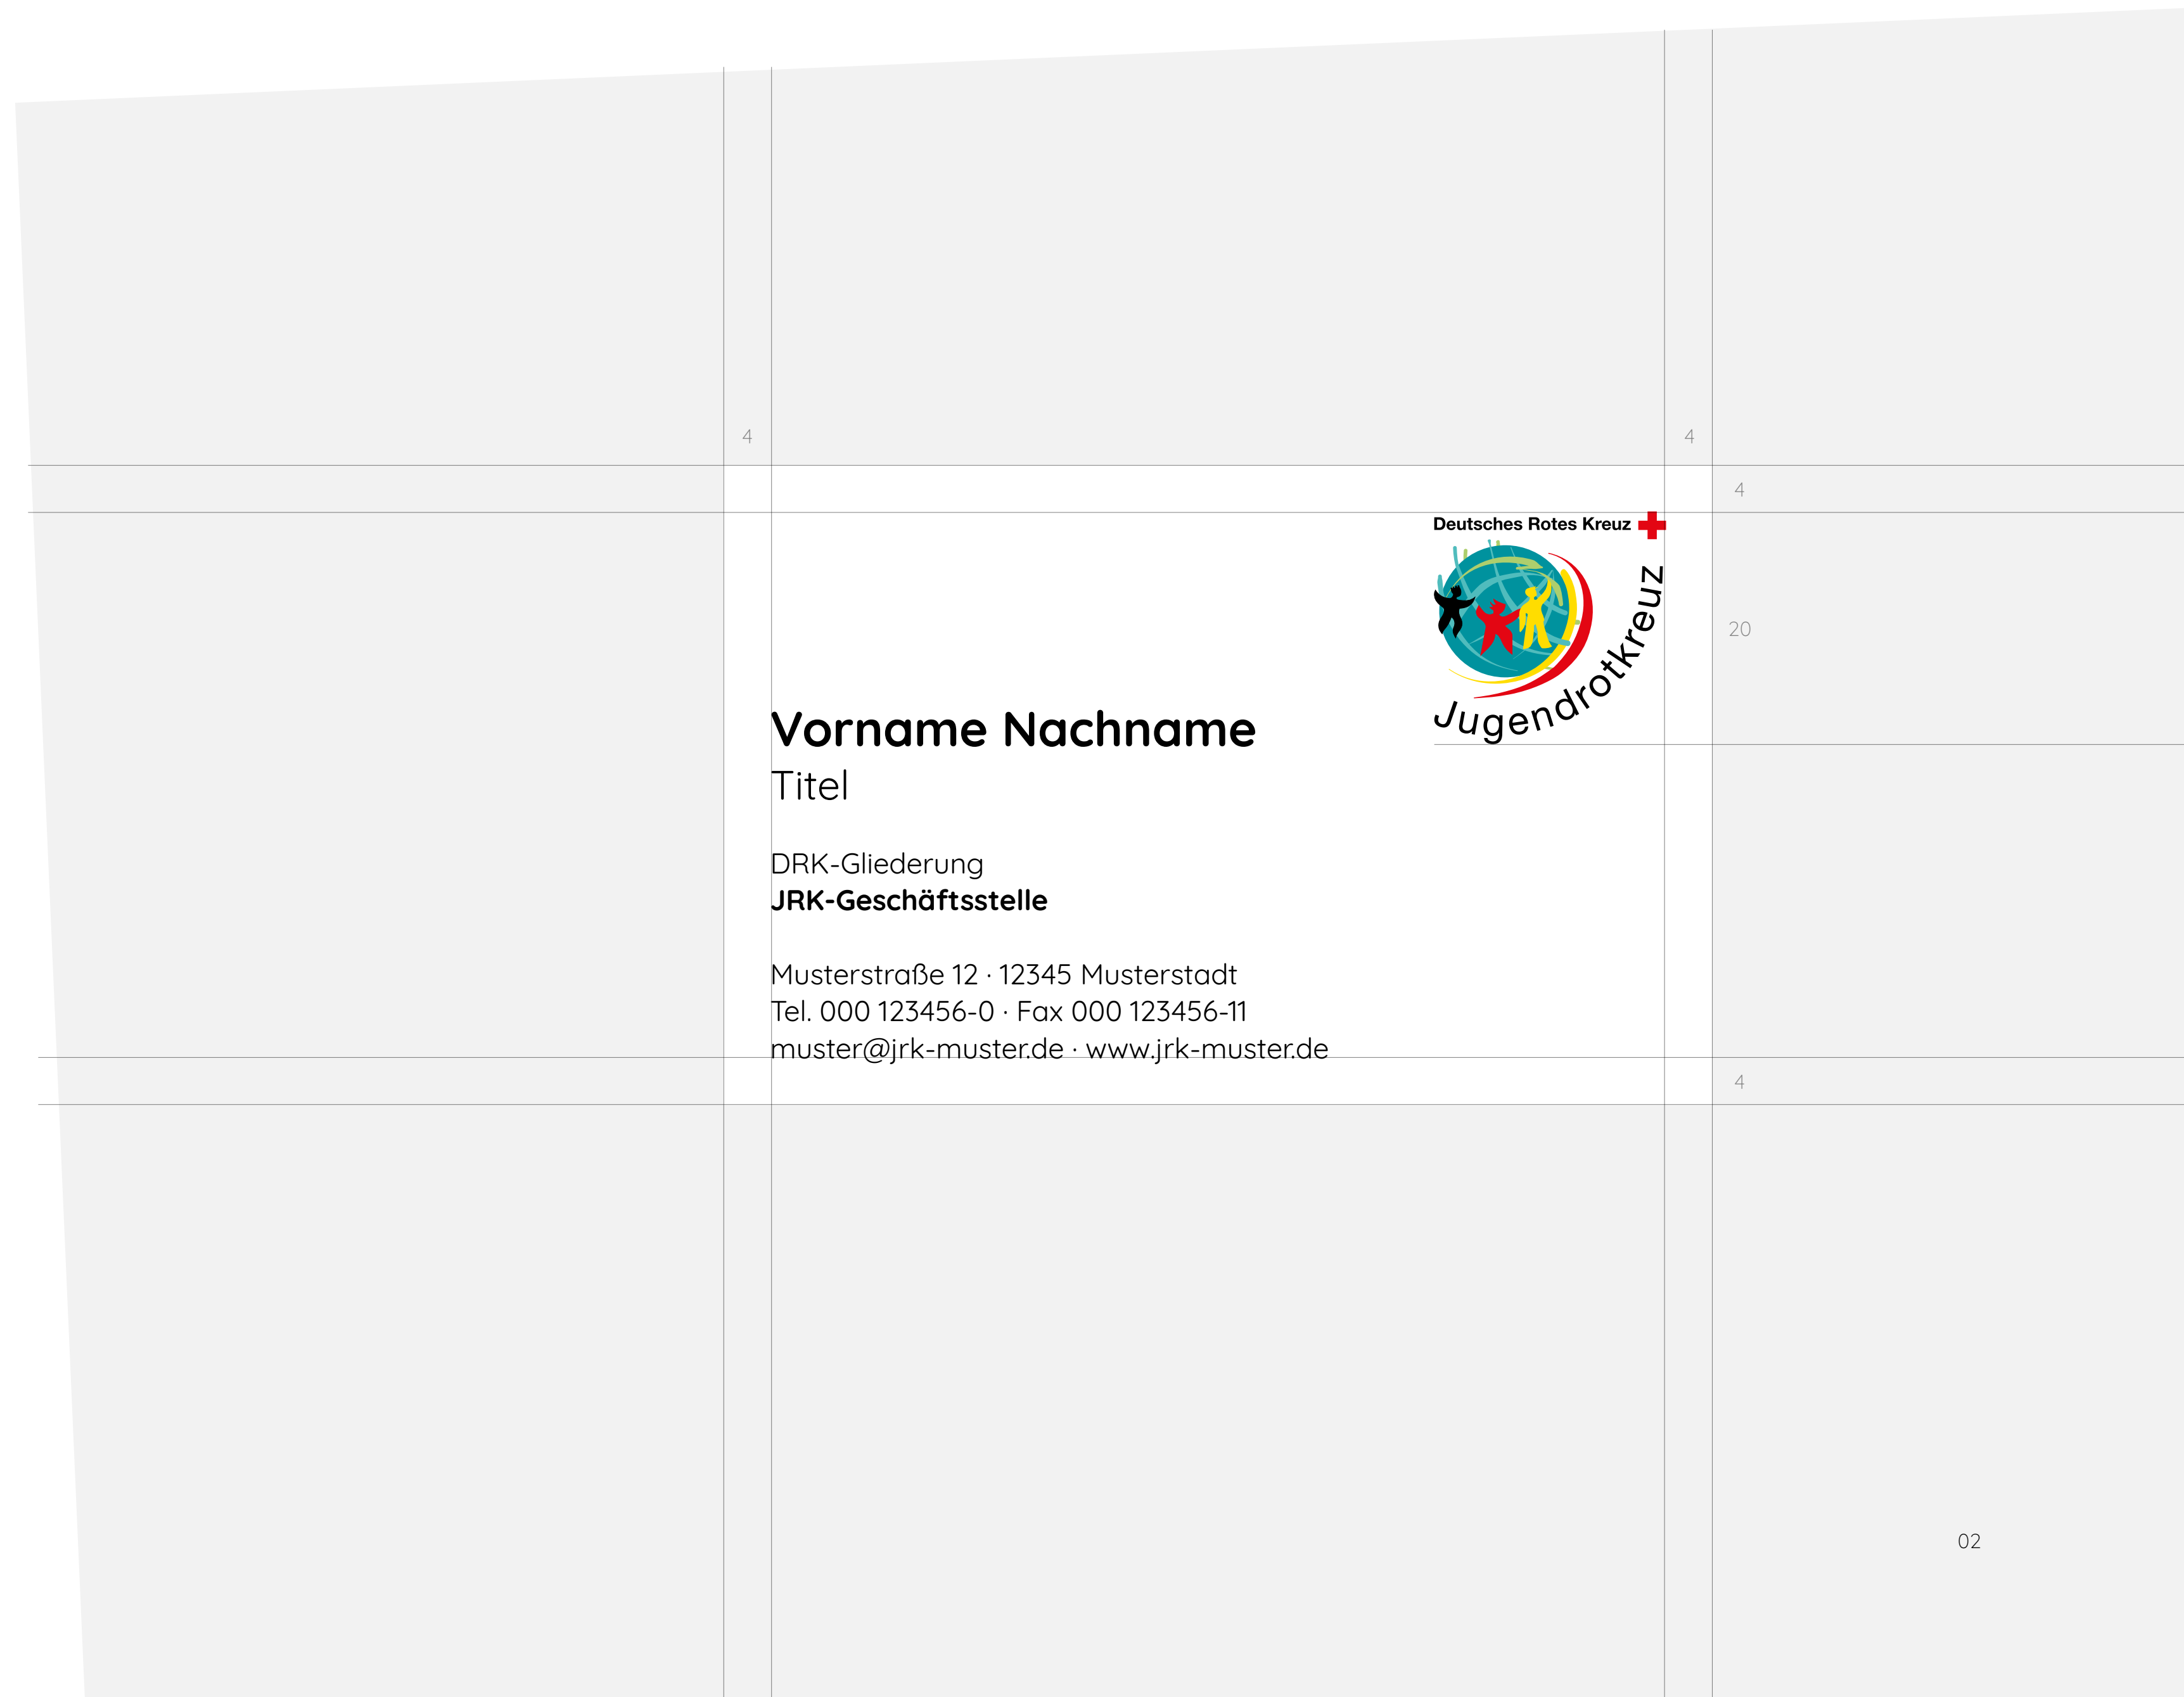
4

4

4

Deutsches Rotes Kreuz

Jugendrotkreuz

20

Vorname Nachname
Titel

DRK-Gliederung
JRK-Geschäftsstelle

Musterstraße 12 · 12345 Musterstadt
Tel. 000 123456-0 · Fax 000 123456-11
muster@jrk-muster.de · www.jrk-muster.de

4

02